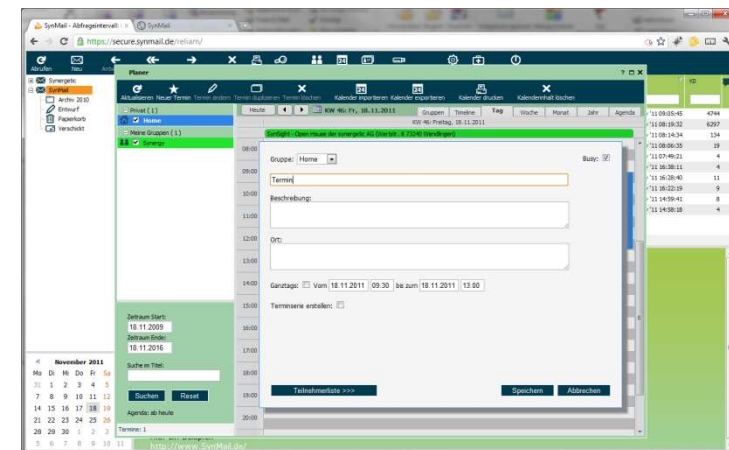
SynMail - Abfrageintervall: | SynMail

https://secure.synmail.de/reliam/

Abrufen Neu

Synergetic
SynMail
Archiv 2010
Entwurf
Papierkorb
Verschickt

Planer

Aktualisieren Neuer Termin Termin ändern Termin duplizieren Termin löschen Kalender importieren Kalender exportieren Kalender drucken Kalenderinhalt löschen

Privat ( 1 )
Home
Meine Gruppen ( 1 )
Synergy

Heute KW 46: Fr, 18.11.2011 Gruppen Timeline Tag Woche Monat Jahr Agenda

KW 46: Freitag, 18.11.2011

SynEight - Open House der synergetic AG (Werbkt. 8 73240 Wendlingen)

08:00
09:00
10:00
11:00
12:00
13:00
14:00
15:00
16:00
17:00
18:00
19:00
20:00

Gruppe: Home
Busy:
Termin
Beschreibung:
Ort:
Ganztags: Vom 18.11.2011 09:30 bis zum 18.11.2011 13:00
Terminserie erstellen:

Teilnehmerliste >>>
Speichern Abbrechen

Zeitraum Start:
18.11.2009
Zeitraum Ende:
18.11.2016
Suche im Titel:
Suchen Reset
Agenda: ab heute
Termine: 1

November 2011
Mo Di Mi Do Fr Sa
31 1 2 3 4 5
7 8 9 10 11 12
14 15 16 17 18 19
21 22 23 24 25 26
28 29 30 1 2 3
5 6 7 8 9 10 11

'11 09:05:45 4744
'11 08:19:32 6297
'11 08:14:34 134
'11 08:06:35 19
'11 07:49:21 4
'11 16:38:11 4
'11 16:28:40 11
'11 16:22:19 9
'11 14:59:41 8
'11 14:58:18 4

http://www.SynMail.de/